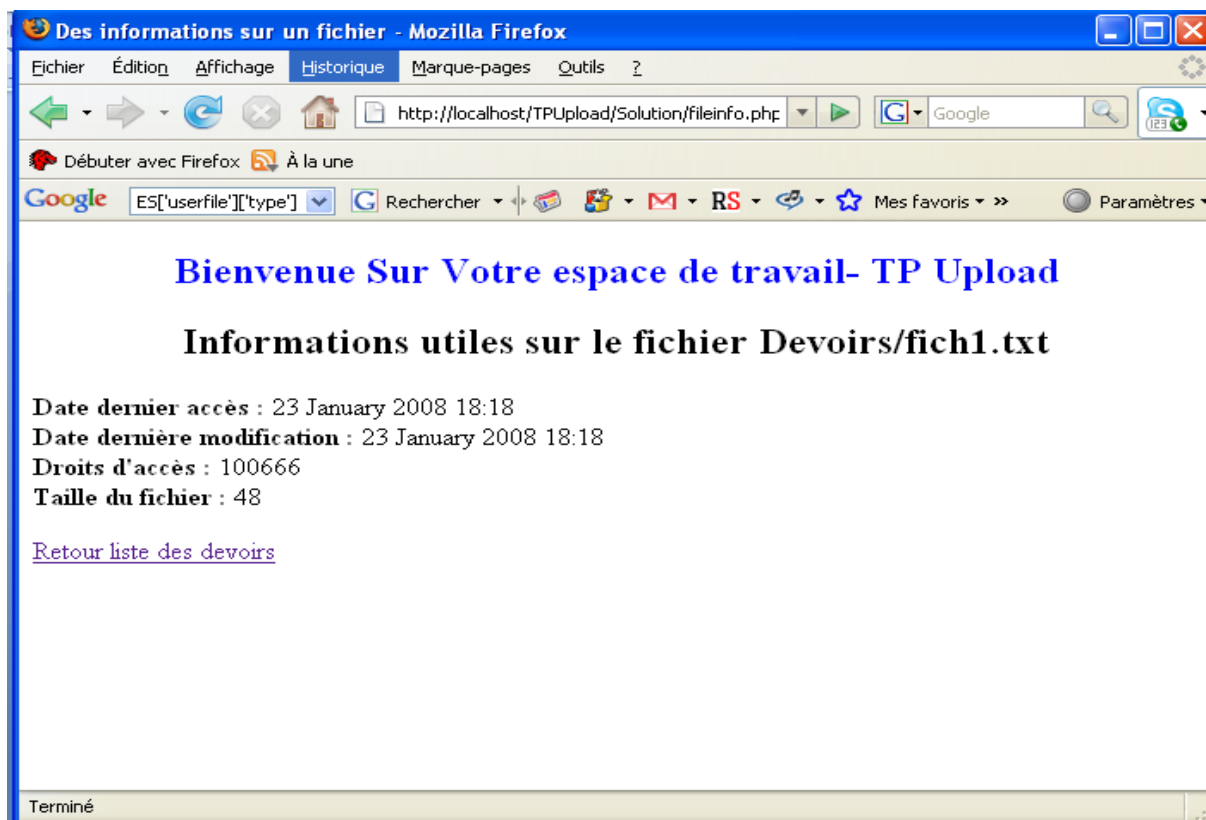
Des informations sur un fichier - Mozilla Firefox

Fichier Édition Affichage Historique Marque-pages Outils ?

http://localhost/TPUpload/Solution/fileinfo.php

Google

Débuter avec Firefox À la une

Google ES['userfile']['type'] Rechercher RS Mes favoris » Paramètres

Bienvenue Sur Votre espace de travail- TP Upload

Informations utiles sur le fichier Devoirs/fich1.txt

Date dernier accès : 23 January 2008 18:18
Date dernière modification : 23 January 2008 18:18
Droits d'accès : 100666
Taille du fichier : 48

Retour liste des devoirs

Terminé